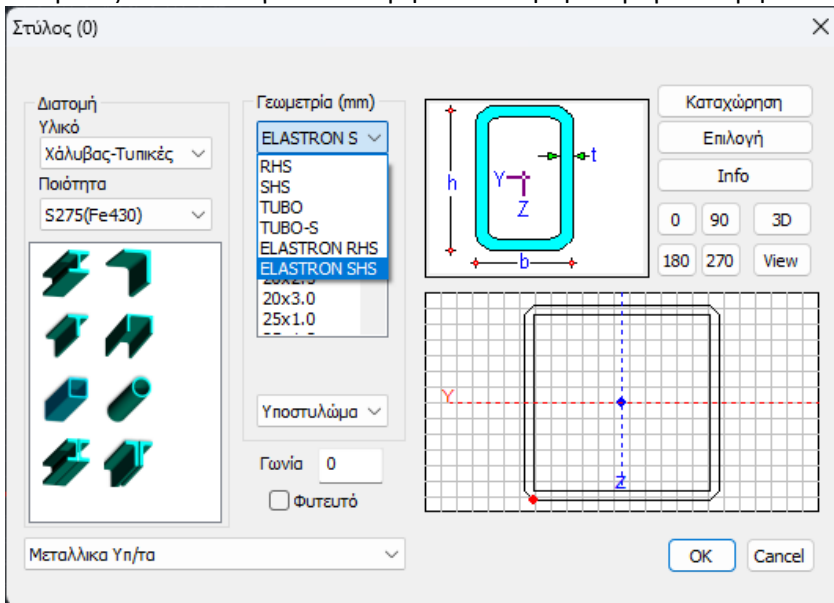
Στύλος (0)

Διατομή
Υλικό
Χάλυβας-Τυπικές
Ποιότητα
S275(Fe430)

Γεωμετρία (mm)
ELASTRON S
RHS
SHS
TUBO
TUBO-S
ELASTRON RHS
ELASTRON SHS
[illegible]
20x3.0
25x1.0
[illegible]

Υποστυλώμα

Γωνία 0
Φυτευτό

h
Y
Z
t
b

Καταχώρηση
Επιλογή
Info
0
90
3D
180
270
View

Y
z

Μεταλλικα Υπ/τα

OK
Cancel